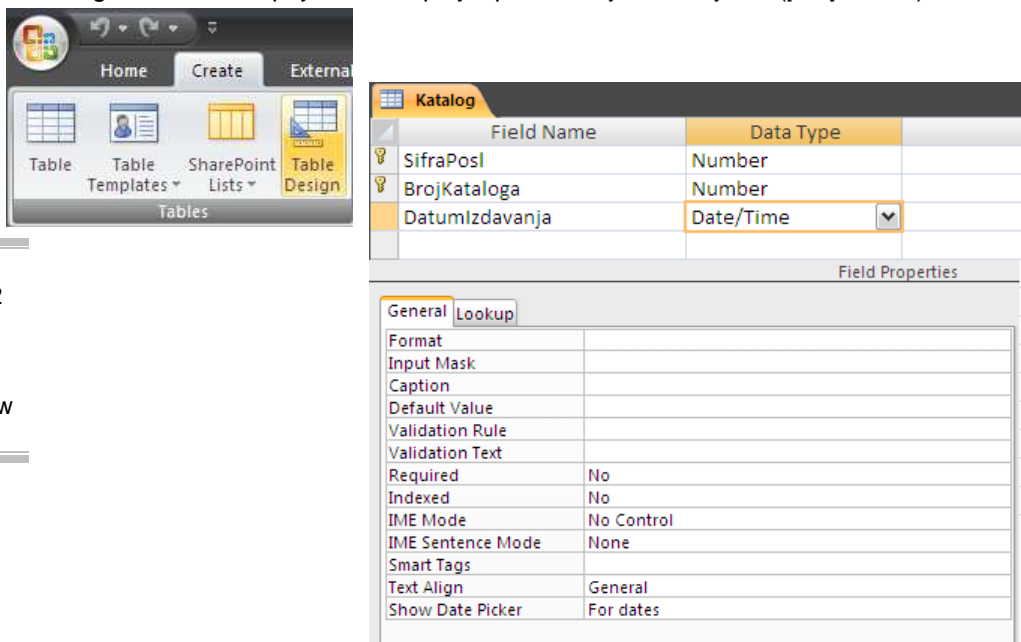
Home Create External

Table | Table Templates | SharePoint Lists | Table Design

Tables

Katalog

| Field Name | Data Type |
|---|---|
| SifraPosl | Number |
| BrojKataloga | Number |
| DatumIzdavanja | Date/Time |

Field Properties

General Lookup

| | |
|---|---|
| Format | |
| Input Mask | |
| Caption | |
| Default Value | |
| Validation Rule | |
| Validation Text | |
| Required | No |
| Indexed | No |
| IME Mode | No Control |
| IME Sentence Mode | None |
| Smart Tags | |
| Text Align | General |
| Show Date Picker | For dates |